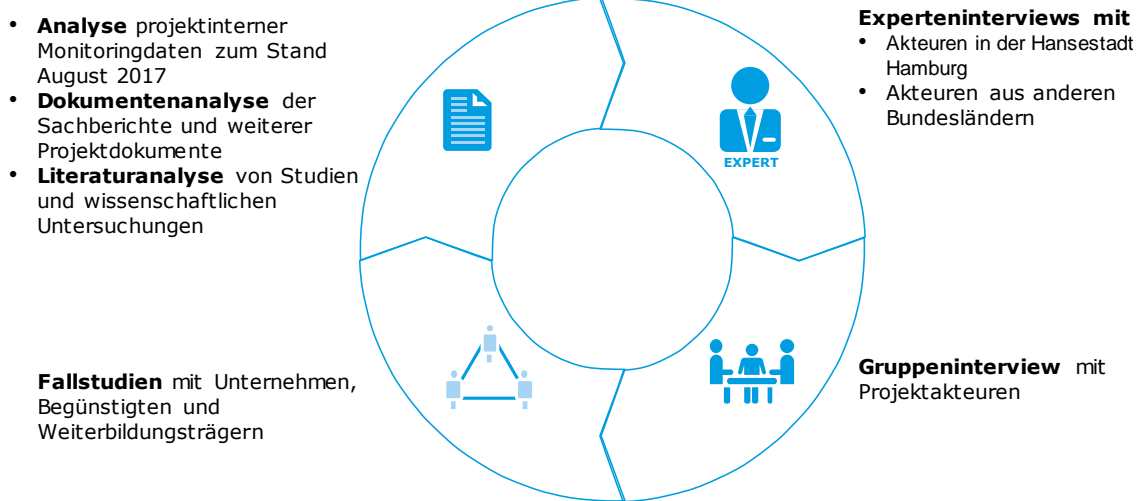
- **Analyse** projektinterner Monitoringdaten zum Stand August 2017
- **Dokumentenanalyse** der Sachberichte und weiterer Projektdokumente
- **Literaturanalyse** von Studien und wissenschaftlichen Untersuchungen

**Experteninterviews mit**
- Akteuren in der Hansestadt Hamburg
- Akteuren aus anderen Bundesländern

EXPERT

**Fallstudien** mit Unternehmen, Begünstigten und Weiterbildungsträgern

**Gruppeninterview** mit Projektakteuren